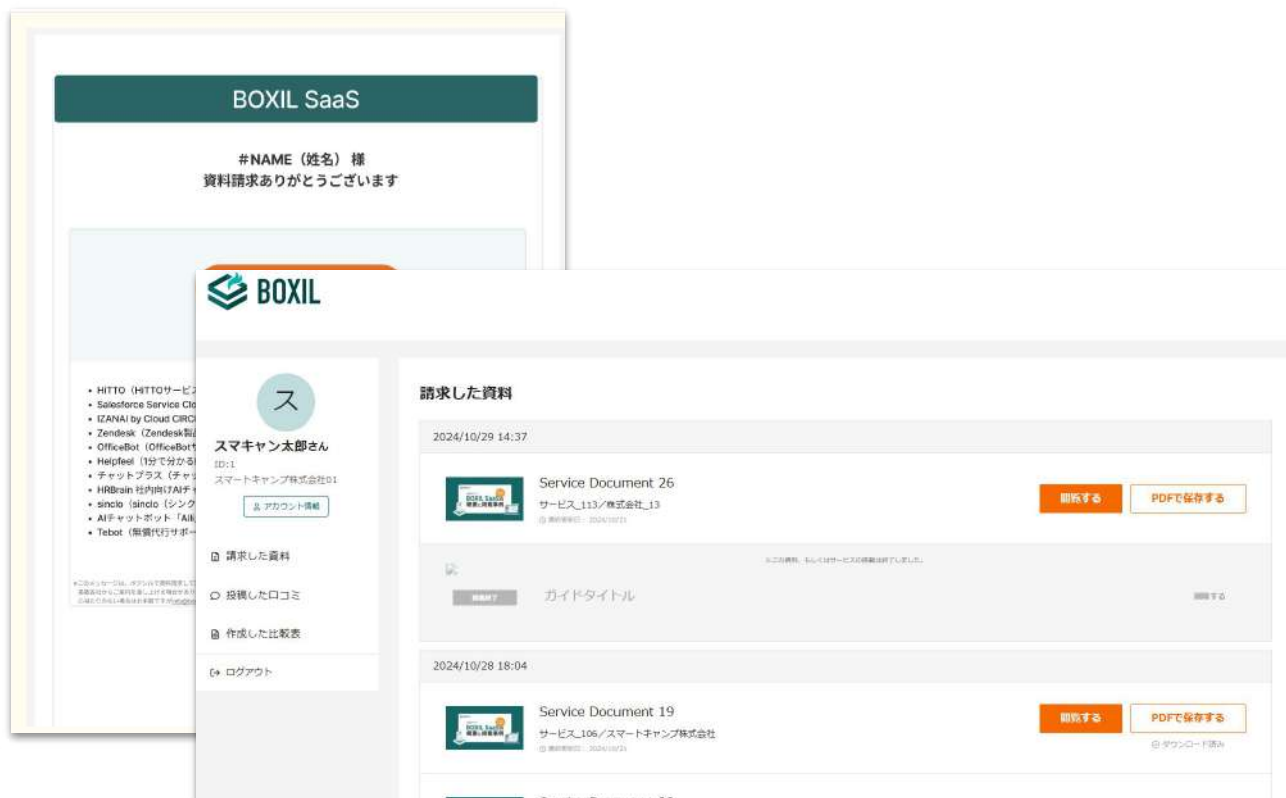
BOXIL SaaS

#NAME（姓名）様
資料請求ありがとうございます

• HITTO（HITTOサービ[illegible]
• Salesforce Service Clo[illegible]
• IZANAI by Cloud CIRC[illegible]
• Zendesk（Zendesk製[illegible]
• OfficeBot（OfficeBot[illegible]
• Helpfeel（1分で分かる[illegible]
• チャットプラス（チャッ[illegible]
• HRBrain 社内向けAIチ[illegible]
• sinclo（sinclo（シンク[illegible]
• AIチャットボット「AIl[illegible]
• Tebot（無償代行サポー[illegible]

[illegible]

BOXIL

ス
スマキャン太郎さん
ID:1
スマートキャンプ株式会社01
アカウント情報

請求した資料
投稿した口コミ
作成した比較表
ログアウト

請求した資料

2024/10/29 14:37

Service Document 26
サービス_113／株式会社_13
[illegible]
閲覧する
PDFで保存する

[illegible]
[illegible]
ガイドタイトル
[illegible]

2024/10/28 18:04

Service Document 19
サービス_106／スマートキャンプ株式会社
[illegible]
閲覧する
PDFで保存する
ダウンロード済み